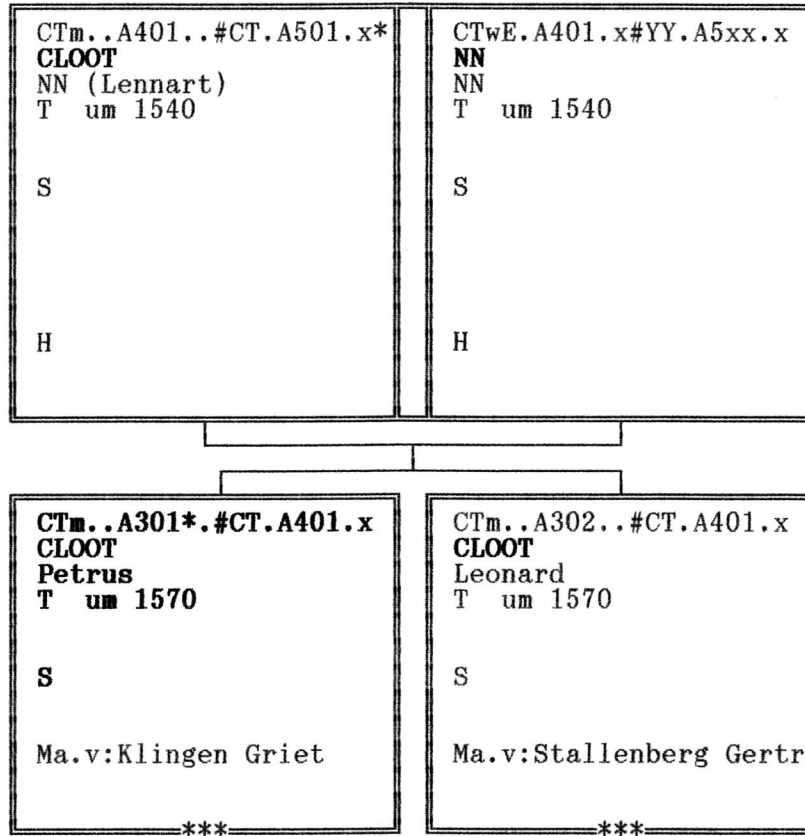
CTm..A401..#CT.A501.x*
CLOOT
NN (Lennart)
T um 1540

S

H

CTwE.A401.x#YY.A5xx.x
NN
NN
T um 1540

S

H

CTm..A301*.#CT.A401.x
CLOOT
Petrus
T um 1570

S

Ma.v:Klingen Griet

***

CTm..A302..#CT.A401.x
CLOOT
Leonard
T um 1570

S

Ma.v:Stallenberg Gertr

***